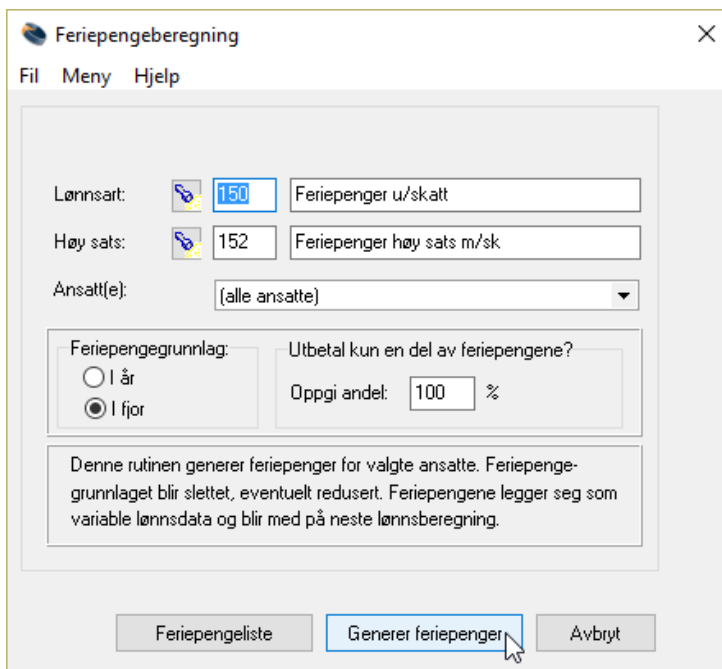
Feriepengeberegning

Fil Meny Hjelp

Lønnsart: 150 Feriepenger u/skatt

Høy sats: 152 Feriepenger høy sats m/sk

Ansatt(e): (alle ansatte)

Feriepengegrunnlag:
I år
I fjor

Utbetal kun en del av feriepengene?
Oppgi andel: 100 %

Denne rutinen generer feriepenger for valgte ansatte. Feriepengegrunnlaget blir slettet, eventuelt redusert. Feriepengene legger seg som variable lønnsdata og blir med på neste lønnsberegning.

Feriepengeliste Generer feriepenger Avbryt